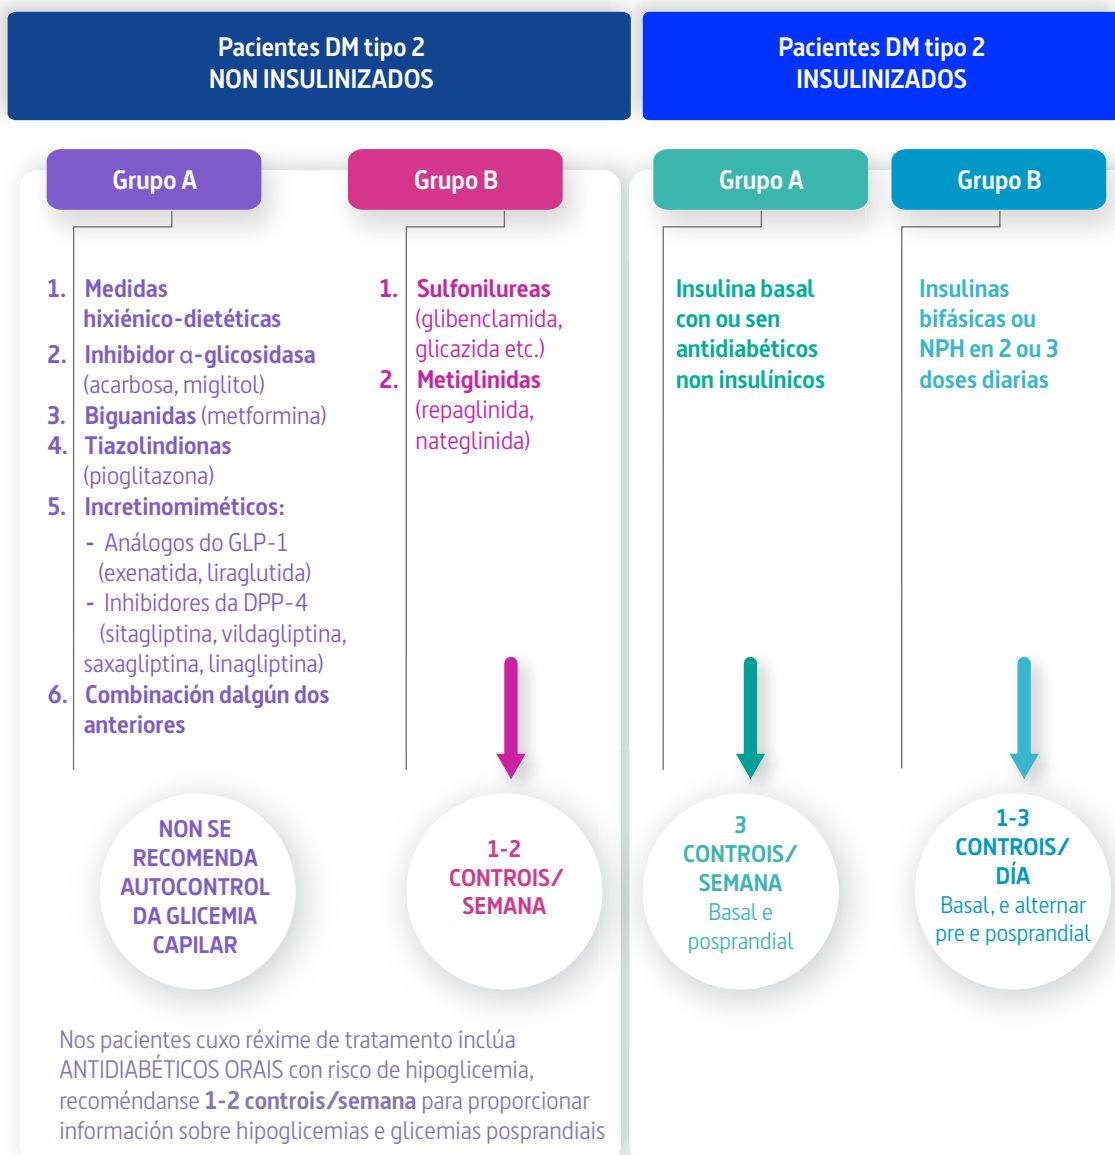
Pacientes DM tipo 2
NON INSULINIZADOS

Pacientes DM tipo 2
INSULINIZADOS

Grupo A

Grupo B

Grupo A

Grupo B

1. Medidas hixiénico-dietéticas
2. Inhibidor α-glicosidasa (acarbosa, miglitol)
3. Biguanidas (metformina)
4. Tiazolindionas (pioglitazona)
5. Incretinomiméticos:
- Análogos do GLP-1 (exenatida, liraglutida)
- Inhibidores da DPP-4 (sitagliptina, vildagliptina, saxagliptina, linagliptina)
6. Combinación dalgún dos anteriores

1. Sulfonilureas (glibenclamida, glicazida etc.)
2. Metiglinidas (repaglinida, nateglinida)

Insulina basal con ou sen antidiabéticos non insulínicos

Insulinas bifásicas ou NPH en 2 ou 3 doses diarias

NON SE RECOMENDA AUTOCONTROL DA GLICEMIA CAPILAR

1-2 CONTROIS/ SEMANA

3 CONTROIS/ SEMANA
Basal e posprandial

1-3 CONTROIS/ DÍA
Basal, e alternar pre e posprandial

Nos pacientes cuxo réxime de tratamento inclúa ANTIDIABÉTICOS ORAIS con risco de hipoglicemia, recoméndanse **1-2 controis/semana** para proporcionar información sobre hipoglicemias e glicemias posprandiais